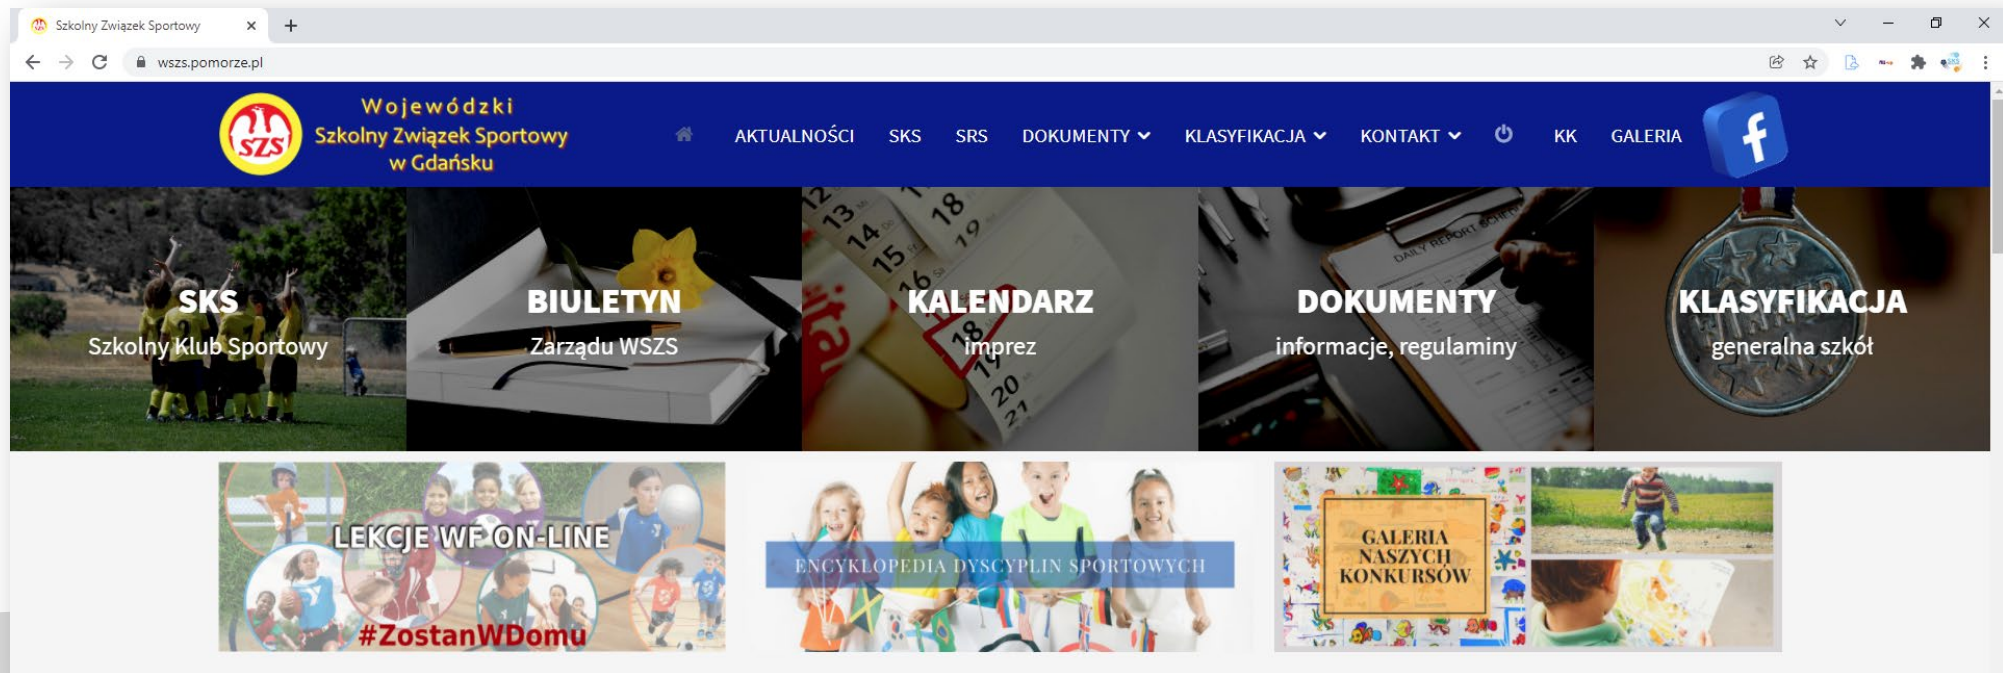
Szkolny Związek Sportowy ×

+

wszs.pomorze.pl

SZS

Wojewódzki
Szkolny Związek Sportowy
w Gdańsku

AKTUALNOŚCI SKS SRS DOKUMENTY KLASYFIKACJA KONTAKT KK GALERIA

f

SKS
Szkolny Klub Sportowy

BIULETYN
Zarządu WSZS

KALENDARZ
imprez

DOKUMENTY
informacje, regulaminy

KLASYFIKACJA
generalna szkół

LEKCJE WF ON-LINE
#ZostanWDomu

ENCYKLOPEDIA DYSCYPLIN SPORTOWYCH

GALERIA
NASZYCH
KONKURSÓW